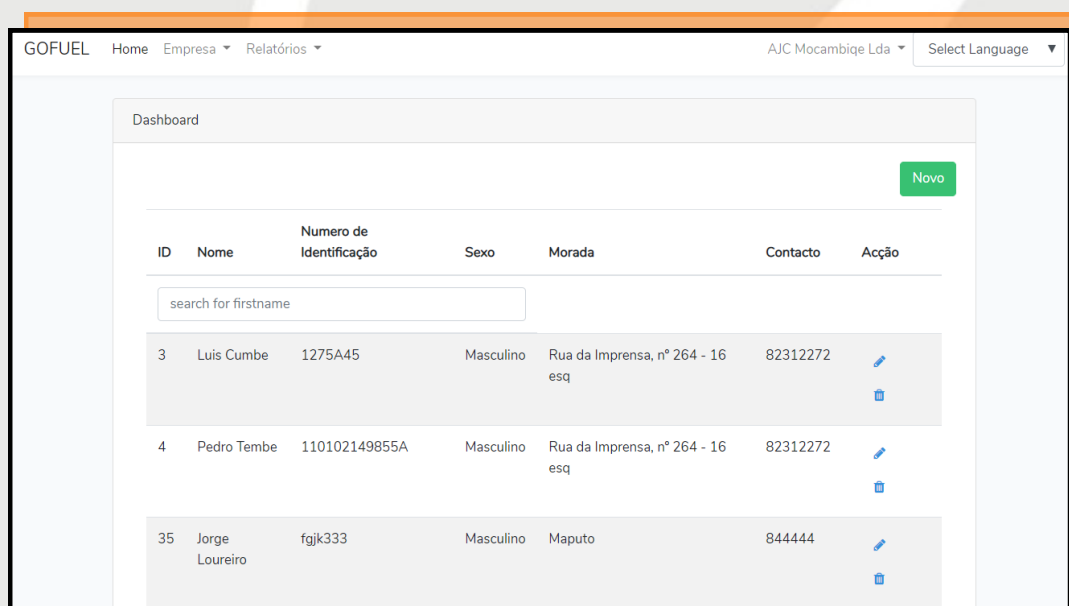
GOFUEL Home Empresa ▾ Relatórios ▾ AJC Mocambiqe Lda ▾ Select Language ▼

Dashboard

Novo

| ID | Nome | Numero de Identificação | Sexo | Morada | Contacto | Acção |
|---|---|---|---|---|---|---|
| search for firstname | | | | | | |
| 3 | Luis Cumbe | 1275A45 | Masculino | Rua da Imprensa, nº 264 - 16 esq | 82312272 | |
| 4 | Pedro Tembe | 110102149855A | Masculino | Rua da Imprensa, nº 264 - 16 esq | 82312272 | |
| 35 | Jorge Loureiro | fgjk333 | Masculino | Maputo | 844444 | |